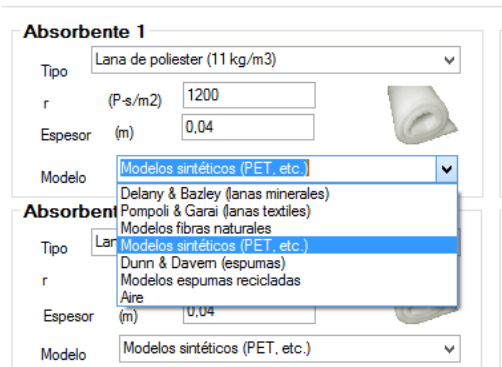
Absorbente 1

Tipo
Lana de poliester (11 kg/m3)

r
(P-s/m2)
1200

Espesor
(m)
0,04

Modelo
Modelos sintéticos (PET, etc.)

Delany & Bazley (lanas minerales)
Pompoli & Garai (lanas textiles)
Modelos fibras naturales
Modelos sintéticos (PET, etc.)
Dunn & Davern (espumas)
Modelos espumas recicladas
Aire

Absorbente

Tipo
Lan

r

Espesor
(m)
0,04

Modelo
Modelos sintéticos (PET, etc.)